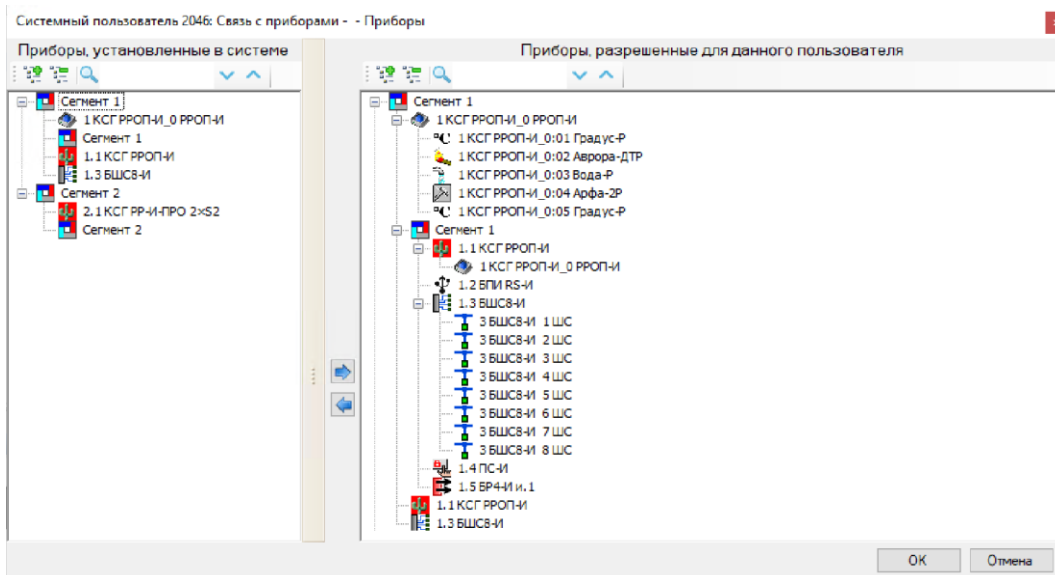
Системный пользователь 2046: Связь с приборами - - Приборы

Приборы, установленные в системе

Сегмент 1
1 КСГ РРОП-И_0 РРОП-И
Сегмент 1
1.1 КСГ РРОП-И
1.3 БШС8-И
Сегмент 2
2.1 КСГ РР-И-ПРО 2×S2
Сегмент 2

Приборы, разрешенные для данного пользователя

Сегмент 1
1 КСГ РРОП-И_0 РРОП-И
1 КСГ РРОП-И_0:01 Градус-Р
1 КСГ РРОП-И_0:02 Аврора-ДТР
1 КСГ РРОП-И_0:03 Вода-Р
1 КСГ РРОП-И_0:04 Арфа-2Р
1 КСГ РРОП-И_0:05 Градус-Р
Сегмент 1
1.1 КСГ РРОП-И
1 КСГ РРОП-И_0 РРОП-И
1.2 БПИ RS-И
1.3 БШС8-И
3 БШС8-И 1 ШС
3 БШС8-И 2 ШС
3 БШС8-И 3 ШС
3 БШС8-И 4 ШС
3 БШС8-И 5 ШС
3 БШС8-И 6 ШС
3 БШС8-И 7 ШС
3 БШС8-И 8 ШС
1.4 ПС-И
1.5 БР4-И и. 1
1.1 КСГ РРОП-И
1.3 БШС8-И

OK
Отмена